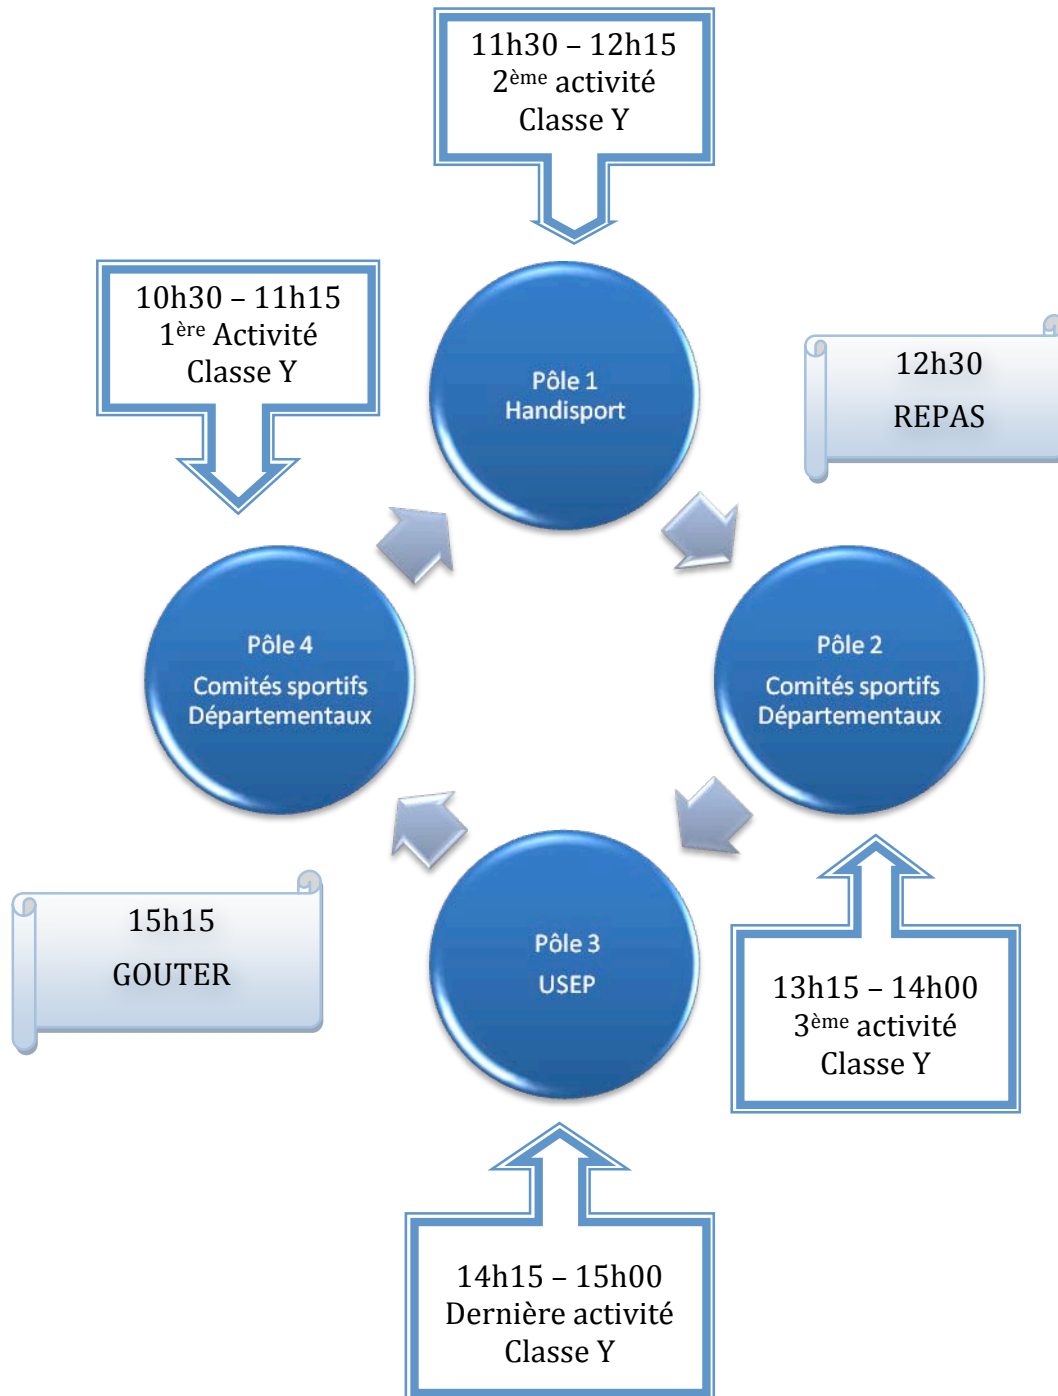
11h30 – 12h15
2<sup>ème</sup> activité
Classe Y

10h30 – 11h15
1<sup>ère</sup> Activité
Classe Y

Pôle 1
Handisport

12h30
REPAS

Pôle 4
Comités sportifs
Départementaux

Pôle 2
Comités sportifs
Départementaux

15h15
GOUTER

Pôle 3
USEP

13h15 – 14h00
3<sup>ème</sup> activité
Classe Y

14h15 – 15h00
Dernière activité
Classe Y